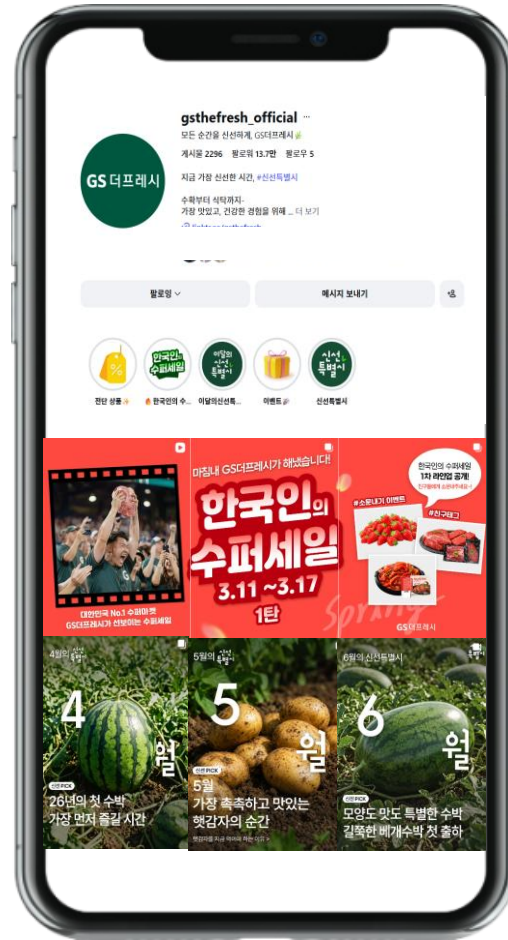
gsthefresh_official ···

모든 순간을 신선하게, GS더프레시

게시물 2296 팔로워 13.7만 팔로우 5

지금 가장 신선한 시간, #신선특별시

수확부터 식탁까지-
가장 맛있고, 건강한 경험을 위해 ... 더 보기

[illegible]

GS 더프레시

팔로잉 ⌄

메시지 보내기

%

한국인의 수퍼세일

이달의 신선 특별시

신선 특별시

전단 상품

한국인의 수...

이달의신선특...

이벤트

신선특별시

대한민국 No.1 수퍼마켓 GS더프레시가 선보이는 수퍼세일

마침내 GS더프레시가 해냈습니다!

한국인의 수퍼세일

3.11 ~ 3.17

1탄

한국인의 수퍼세일 1차 라인업 공개!

#소문내기 이벤트

#친구태그

Spring

GS더프레시

4월의 신선 특별시

4월

신선 PICK

26년의 첫 수박 가장 먼저 즐길 시간

5월의 신선 특별시

5월

신선 PICK

5월 가장 촉촉하고 맛있는 햇감자의 순간

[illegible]

6월의 신선특별시

6월

신선 PICK

모양도 맛도 특별한 수박 길쭉한 베개수박 첫 출하